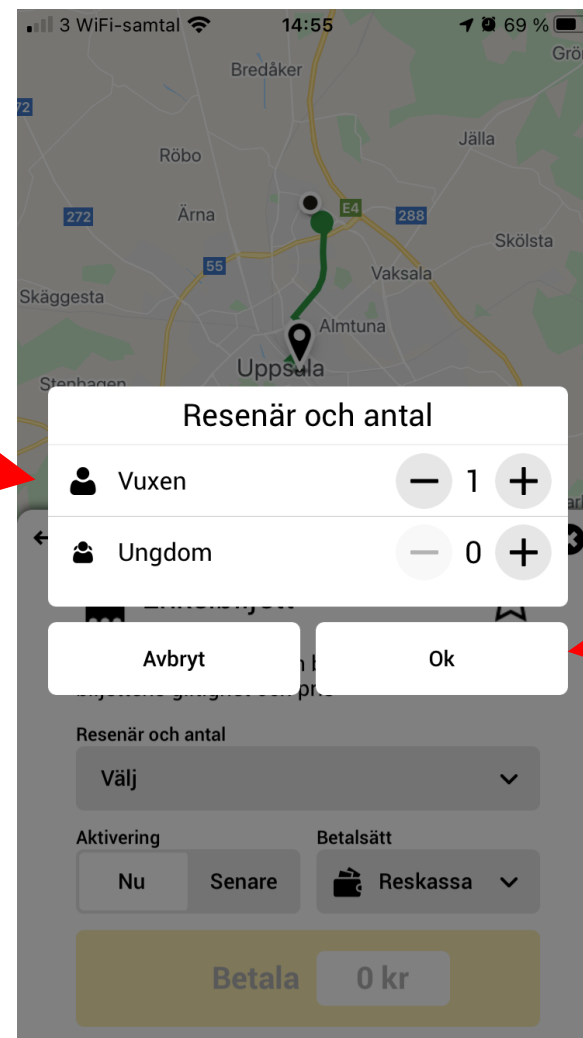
3 WiFi-samtal 14:55 69 %

Gr
Bredåker
72
Jälla
Röbo
E4
272 Ärna 288
Skölsta
55
Vaksala
Skäggesta
Almtuna
Uppsala
Stenhagen

Resenär och antal
Vuxen 1
Ungdom 0

Avbryt
Ok

Resenär och antal
Välj
Aktivering
Nu Senare
Betalsätt
Reskassa
Betala 0 kr